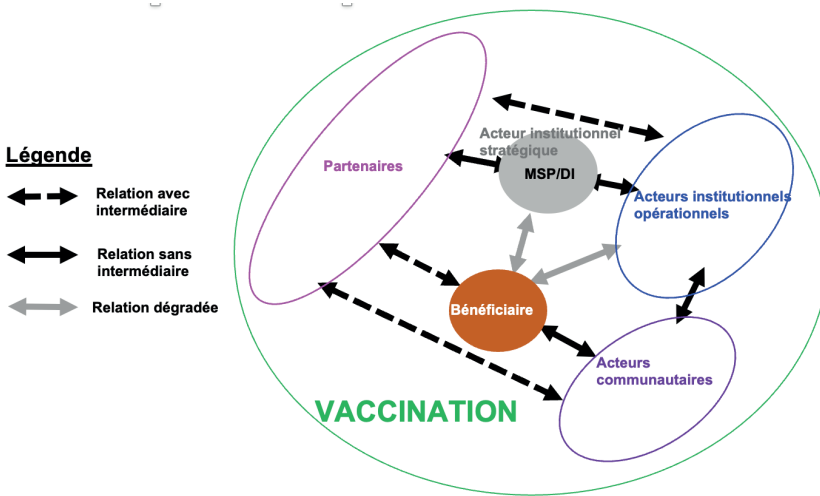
Légende

Relation avec intermédiaire

Relation sans intermédiaire

Relation dégradée

Partenaires

Acteur institutionnel stratégique

MSP/DI

Acteurs institutionnels opérationnels

Bénéficiaire

Acteurs communautaires

VACCINATION